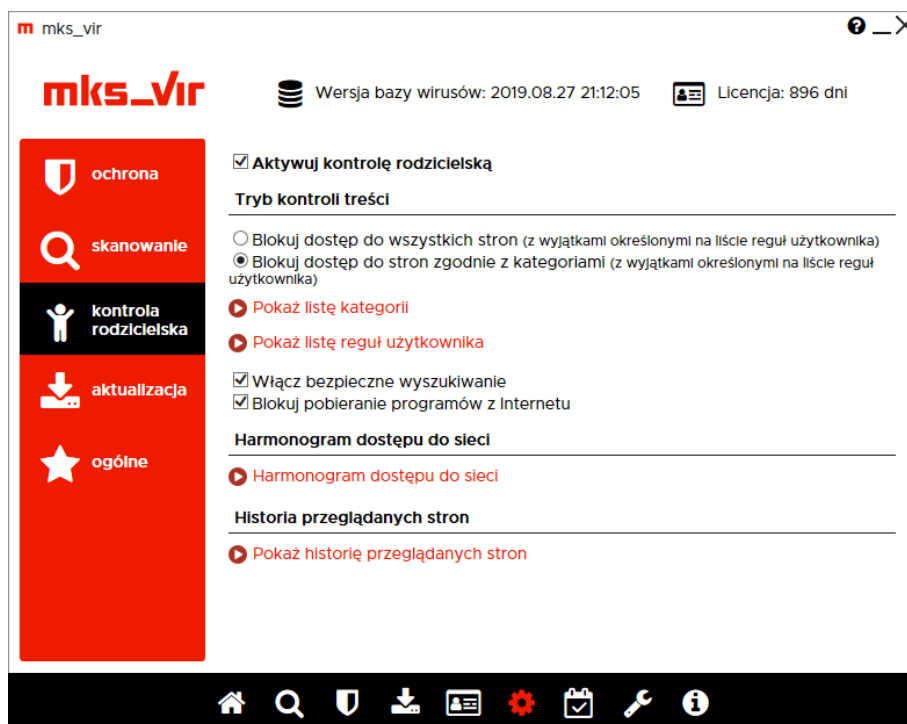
mks_vir

mks_vir

Wersja bazy wirusów: 2019.08.27 21:12:05

Licencja: 896 dni

ochrona

skanowanie

kontrola rodzicielska

aktualizacja

ogólne

☑ Aktywuj kontrolę rodzicielską

Tryb kontroli treści

○ Blokuj dostęp do wszystkich stron (z wyjątkami określonymi na liście reguł użytkownika)
◉ Blokuj dostęp do stron zgodnie z kategoriami (z wyjątkami określonymi na liście reguł użytkownika)

Pokaż listę kategorii

Pokaż listę reguł użytkownika

☑ Włącz bezpieczne wyszukiwanie
☑ Blokuj pobieranie programów z Internetu

Harmonogram dostępu do sieci

Harmonogram dostępu do sieci

Historia przeglądanych stron

Pokaż historię przeglądanych stron